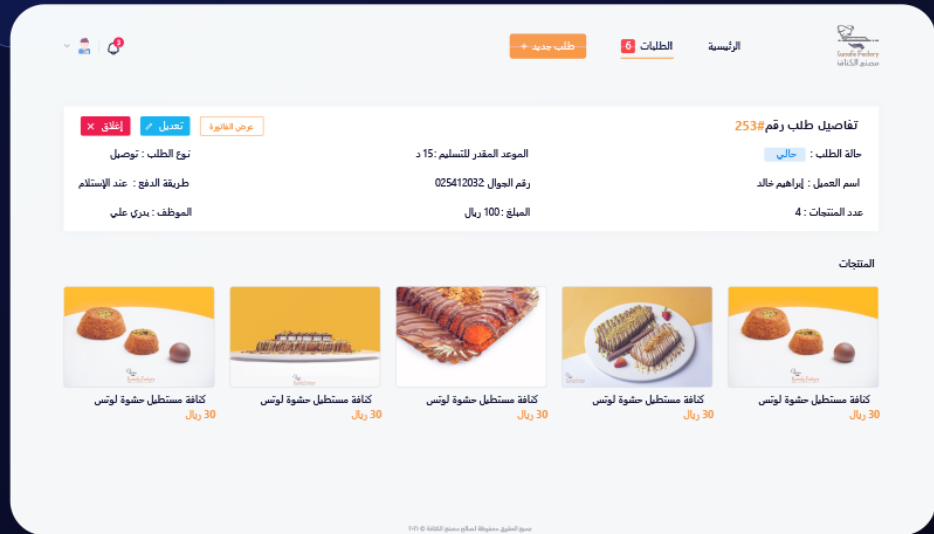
Sunafa Factory
مصنع الكنافة

الرئيسية
الطلبات 6
طلب جديد +

3

تفاصيل طلب رقم#253
عرض الفاتورة
تعديل
إغلاق ×

حالة الطلب : حالي
الموعد المقدر للتسليم :15 د
نوع الطلب : توصيل

اسم العميل : إبراهيم خالد
رقم الجوال :025412032
طريقة الدفع : عند الإستلام

عدد المنتجات : 4
المبلغ :100 ريال
الموظف : بدري علي

المنتجات

كنافة مستطيل حشوة لوتس
30 ريال

كنافة مستطيل حشوة لوتس
30 ريال

كنافة مستطيل حشوة لوتس
30 ريال

كنافة مستطيل حشوة لوتس
30 ريال

كنافة مستطيل حشوة لوتس
30 ريال

جميع الحقوق محفوظة لصالح مصنع الكنافة © ٢٠٢١